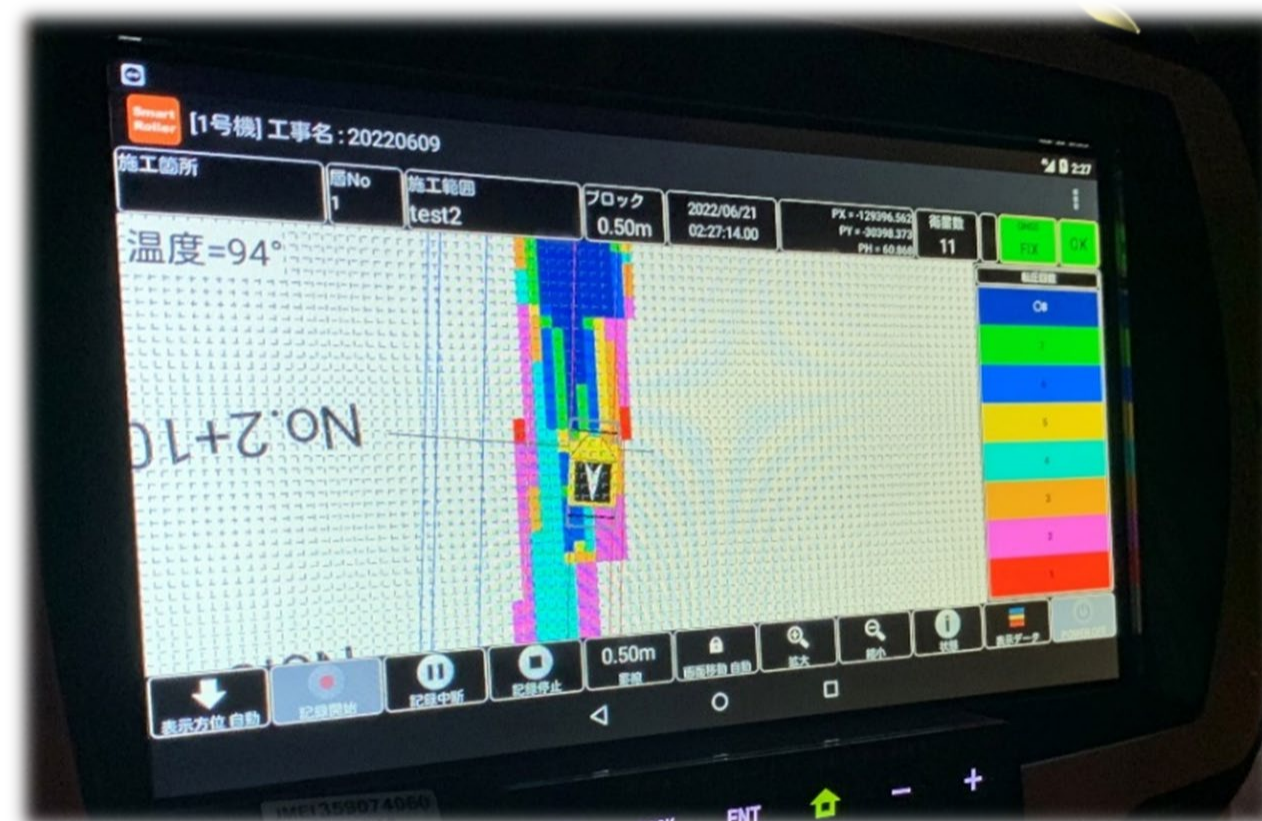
Smart Roller [1号機] 工事名:20220609

2:27

施工箇所

層No
1

施工範囲
test2

ブロック
0.50m

2022/06/21
02:27:14.00

PX = -129396.562
PY = -30398.373
PH = 60.866

衛星数
11

GNSS
FIX

OK

温度=94°

No.2+10

転圧回数

C8

7

6

5

4

3

2

1

表示方位 自動

記録開始

記録中断

記録停止

0.50m
密度

画面移動 自動

拡大

縮小

状態

表示データ

IMEI359074060

ENT

−

+